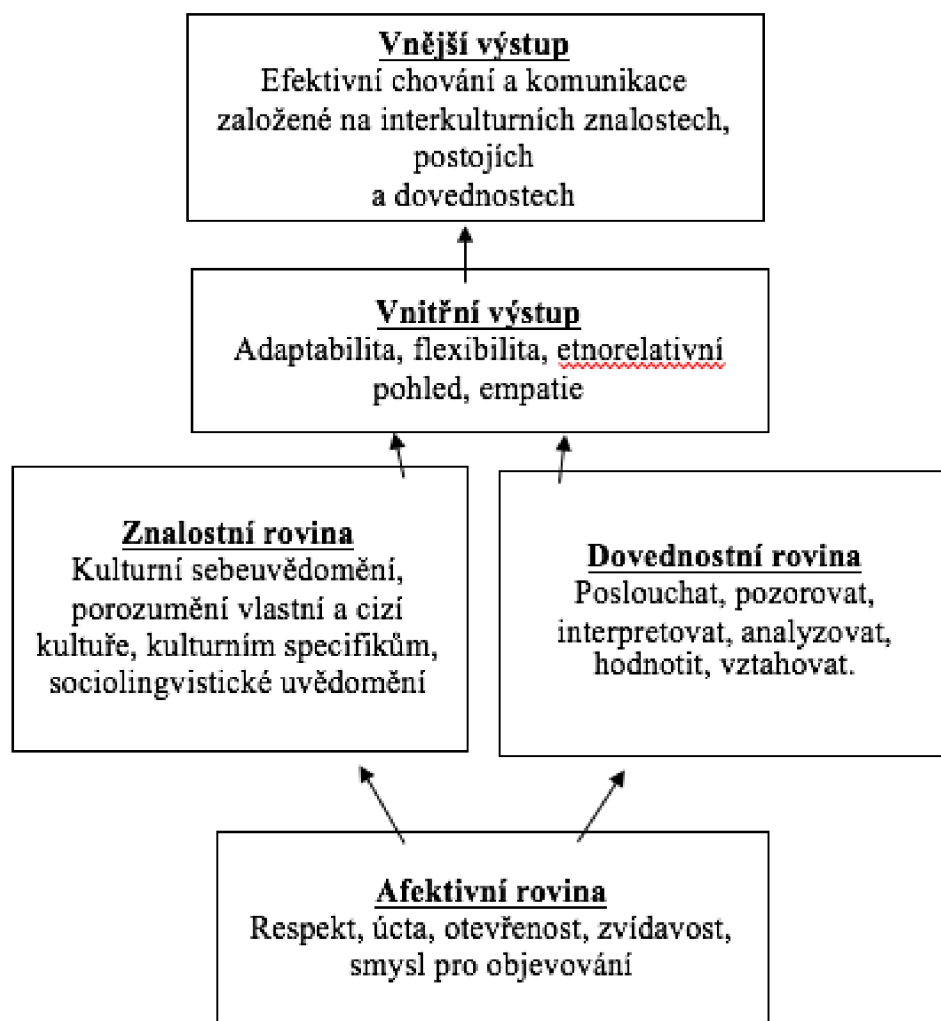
**Vnější výstup**
Efektivní chování a komunikace založené na interkulturních znalostech, postojích a dovednostech

**Vnitřní výstup**
Adaptabilita, flexibilita, etnorelativní pohled, empatie

**Znalostní rovina**
Kulturní sebeuvědomění, porozumění vlastní a cizí kultuře, kulturním specifikům, sociolingvistické uvědomění

**Dovednostní rovina**
Poslouchat, pozorovat, interpretovat, analyzovat, hodnotit, vztahovat.

**Afektivní rovina**
Respekt, úcta, otevřenost, zvídavost, smysl pro objevování